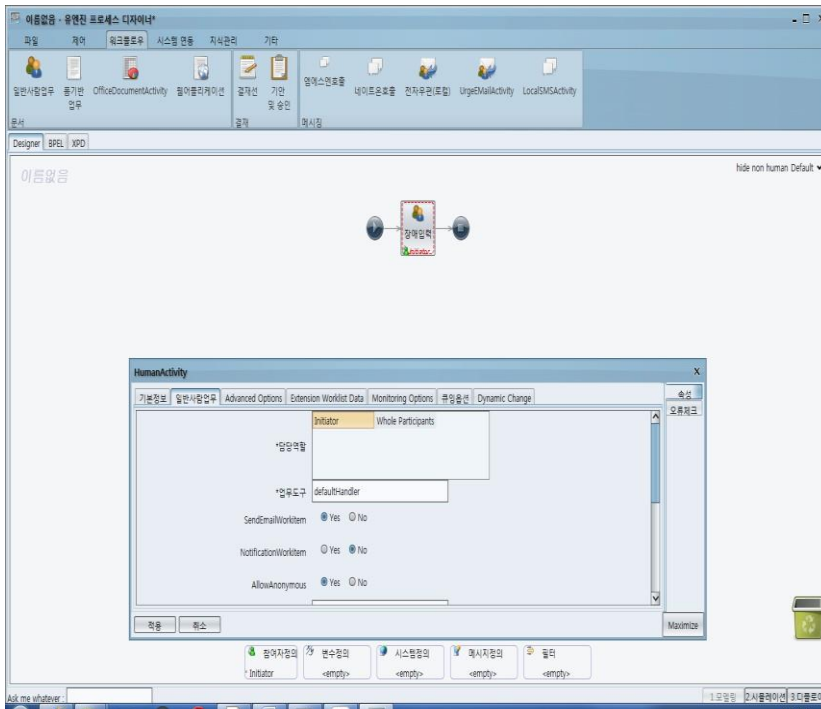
이름없음 - 유엔진 프로세스 디자이너*

파일 제어 워크플로우 시스템 연동 지식관리 기타

일반사람업무 동기반 업무 OfficeDocumentActivity 웹어플리케이션 결재선 기안 및 승인 웹에스엔호출 네이트온호출 전자우편(로컬) UrgeEMailActivity LocalSMSActivity

문서 결재 메시징

Designer BPEL XPD

이름없음

hide non human Default

장애입력

Initiator

HumanActivity

기본정보 일반사람업무 Advanced Options Extension Worklist Data Monitoring Options 큐잉옵션 Dynamic Change

속성

오류체크

*담당역할

Initiator Whole Participants

*업무도구 defaultHandler

SendEmailWorkitem Yes No

NotificationWorkitem Yes No

AllowAnonymous Yes No

적용 취소

Maximize

참여자정의 Initiator

변수정의 <empty>

시스템정의 <empty>

메시지정의 <empty>

필터 <empty>

Ask me whatever :

1.모델링 2.시뮬레이션 3.다플로이